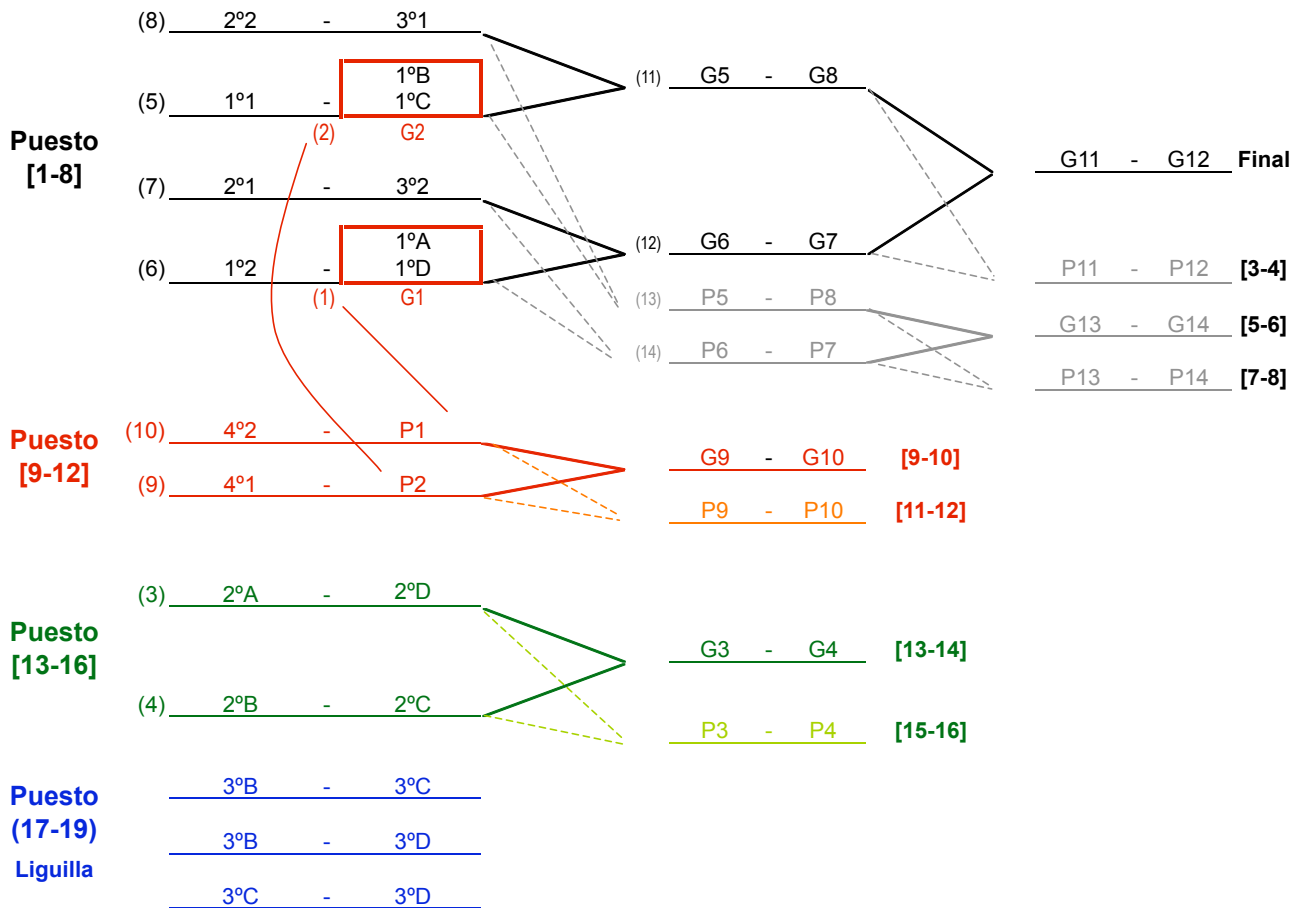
(8) 2º2 - 3º1

1ºB
(5) 1º1 - 1ºC
(2) G2

(7) 2º1 - 3º2

1ºA
(6) 1º2 - 1ºD
(1) G1

Puesto [1-8]

(11) G5 - G8

(12) G6 - G7

(13) P5 - P8

(14) P6 - P7

G11 - G12 Final

P11 - P12 [3-4]

G13 - G14 [5-6]

P13 - P14 [7-8]

Puesto [9-12]

(10) 4º2 - P1

(9) 4º1 - P2

G9 - G10 [9-10]

P9 - P10 [11-12]

Puesto [13-16]

(3) 2ºA - 2ºD

(4) 2ºB - 2ºC

G3 - G4 [13-14]

P3 - P4 [15-16]

Puesto (17-19) Liguilla

3ºB - 3ºC

3ºB - 3ºD

3ºC - 3ºD